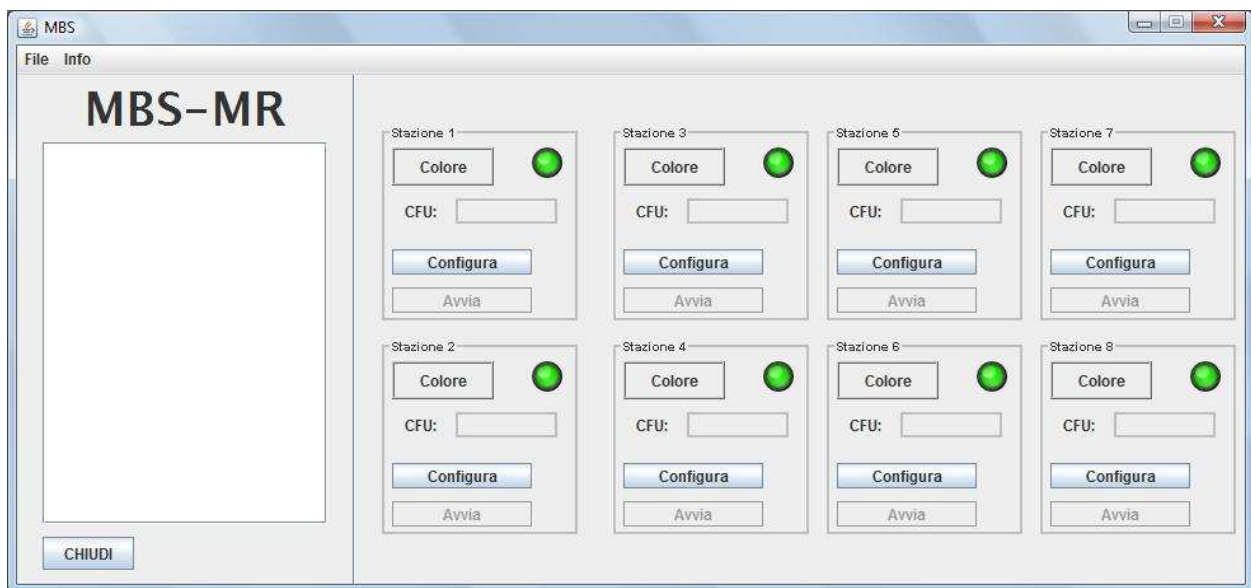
MBS

File Info

MBS-MR

CHIUDI

Stazione 1
Colore
CFU:
Configura
Avvia

Stazione 3
Colore
CFU:
Configura
Avvia

Stazione 5
Colore
CFU:
Configura
Avvia

Stazione 7
Colore
CFU:
Configura
Avvia

Stazione 2
Colore
CFU:
Configura
Avvia

Stazione 4
Colore
CFU:
Configura
Avvia

Stazione 6
Colore
CFU:
Configura
Avvia

Stazione 8
Colore
CFU:
Configura
Avvia